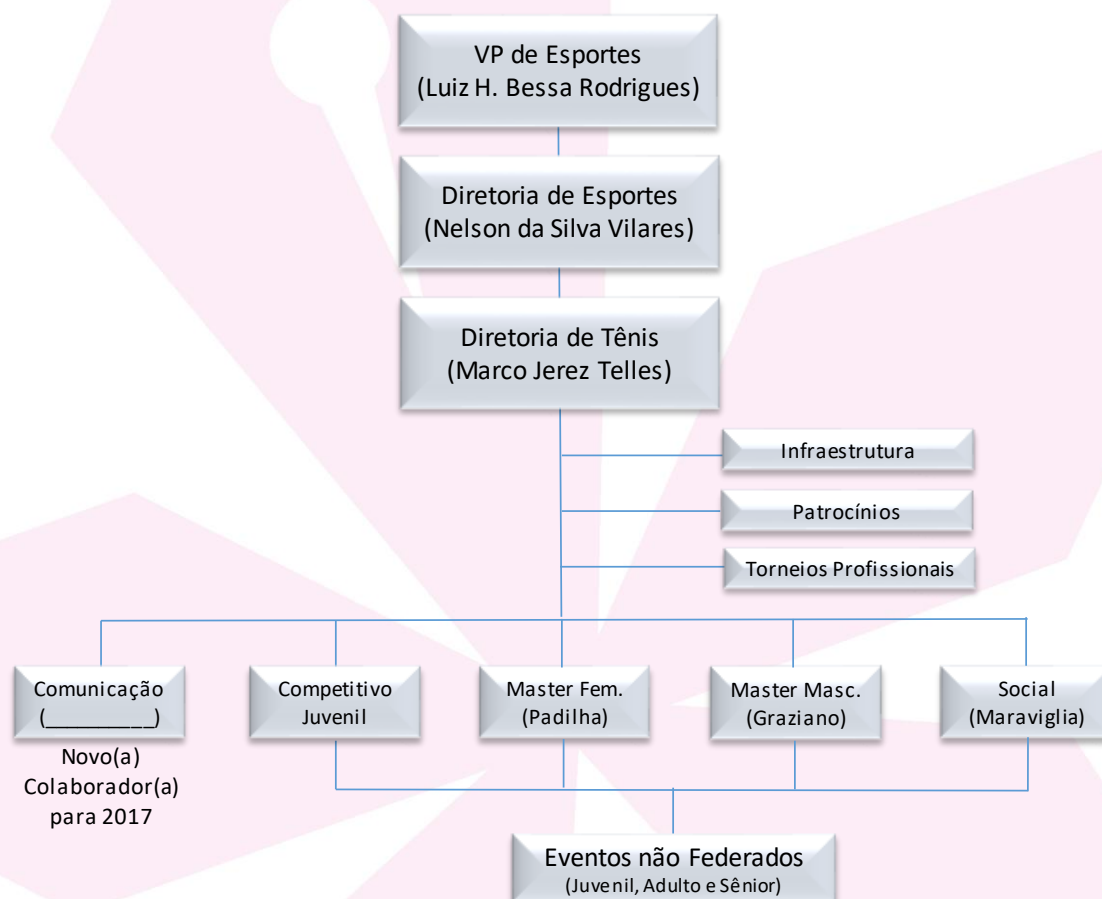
VP de Esportes
(Luiz H. Bessa Rodrigues)

Diretoria de Esportes
(Nelson da Silva Vilares)

Diretoria de Tênis
(Marco Jerez Telles)

Infraestrutura

Patrocínios

Torneios Profissionais

Comunicação
(__________)

Novo(a)
Colaborador(a)
para 2017

Competitivo
Juvenil

Master Fem.
(Padilha)

Master Masc.
(Graziano)

Social
(Maraviglia)

Eventos não Federados
(Juvenil, Adulto e Sênior)